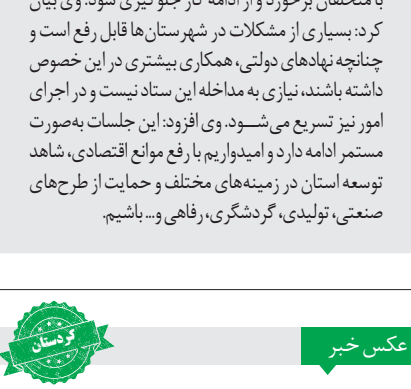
با متخلفان برخورد و از ادامه کار جلوگیری شود. وی بیان کرد: بسیاری از مشکلات در شهرستان‌ها قابل رفع است و چنانچه نهادهای دولتی، همکاری بیشتری در این خصوص داشته باشند، نیازی به مداخله این ستاد نیست و در اجرای امور نیز تسریع می‌شود. وی افزود: این جلسات به‌صورت مستمر ادامه دارد و امیدواریم با رفع موانع اقتصادی، شاهد توسعه استان در زمینه‌های مختلف و حمایت از طرح‌های صنعتی، تولیدی، گردشگری، رفاهی و... باشیم.

کردستان

عکس خبر